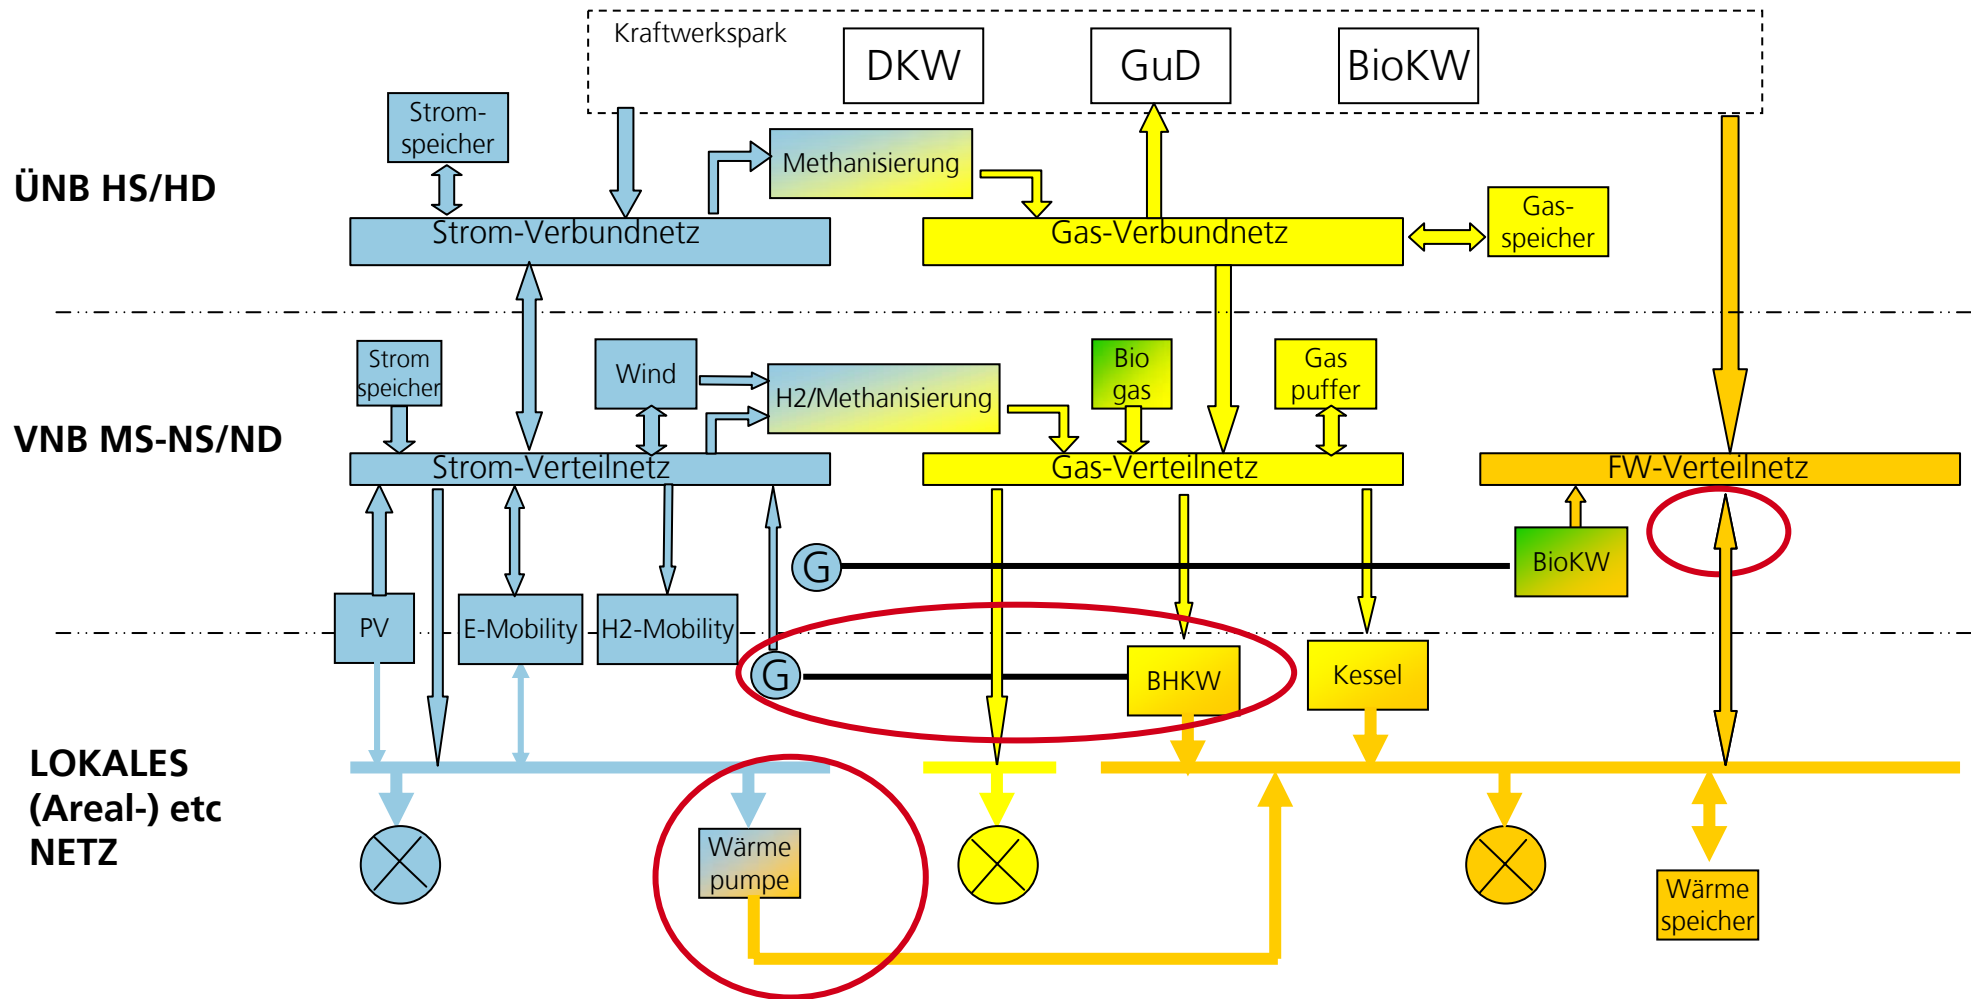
Kraftwerkspark

DKW

GuD

BioKW

Strom-speicher

Methanisierung

ÜNB HS/HD

Strom-Verbundnetz

Gas-Verbundnetz

Gas-speicher

Strom speicher

Wind

H2/Methanisierung

Bio gas

Gas puffer

VNB MS-NS/ND

Strom-Verteilnetz

Gas-Verteilnetz

FW-Verteilnetz

G

BioKW

PV

E-Mobility

H2-Mobility

G

BHKW

Kessel

LOKALES (Areal-) etc NETZ

Wärme pumpe

Wärme speicher